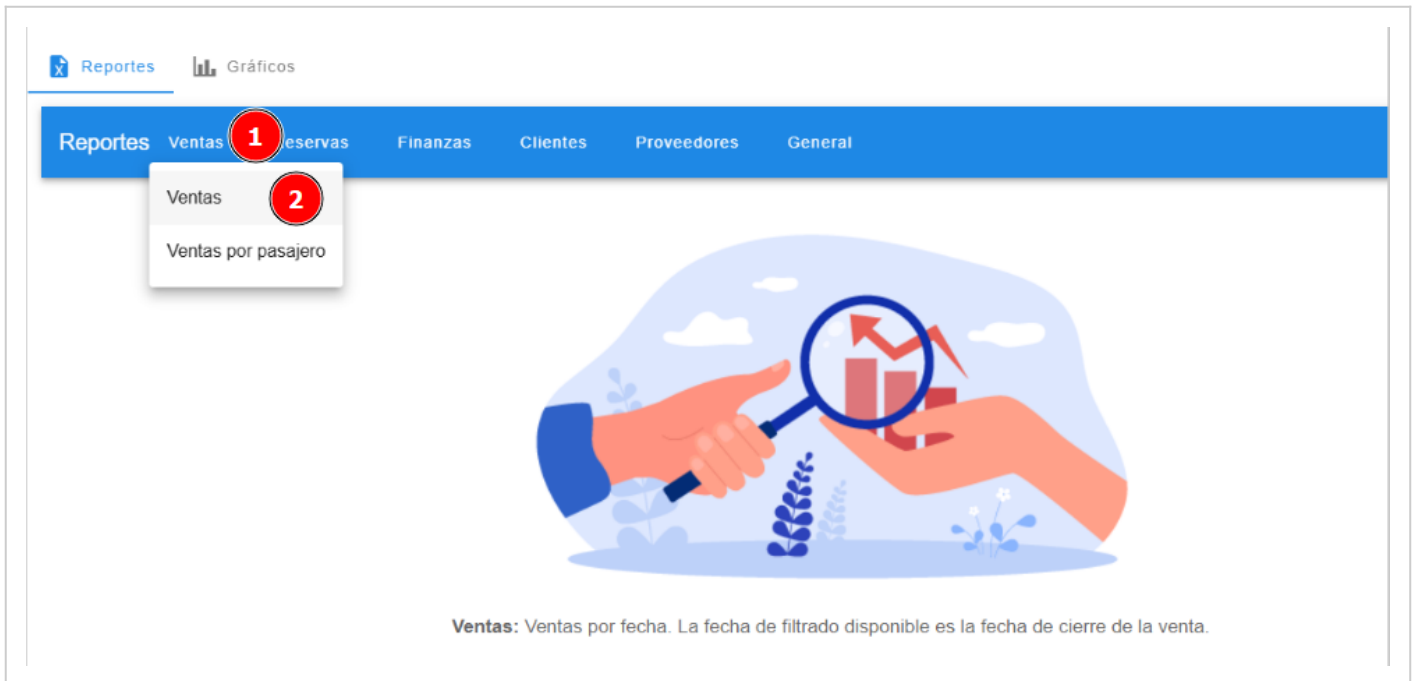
Reportes Gráficos

Reportes Ventas 1 eservas Finanzas Clientes Proveedores General

Ventas 2

Ventas por pasajero

**Ventas:** Ventas por fecha. La fecha de filtrado disponible es la fecha de cierre de la venta.